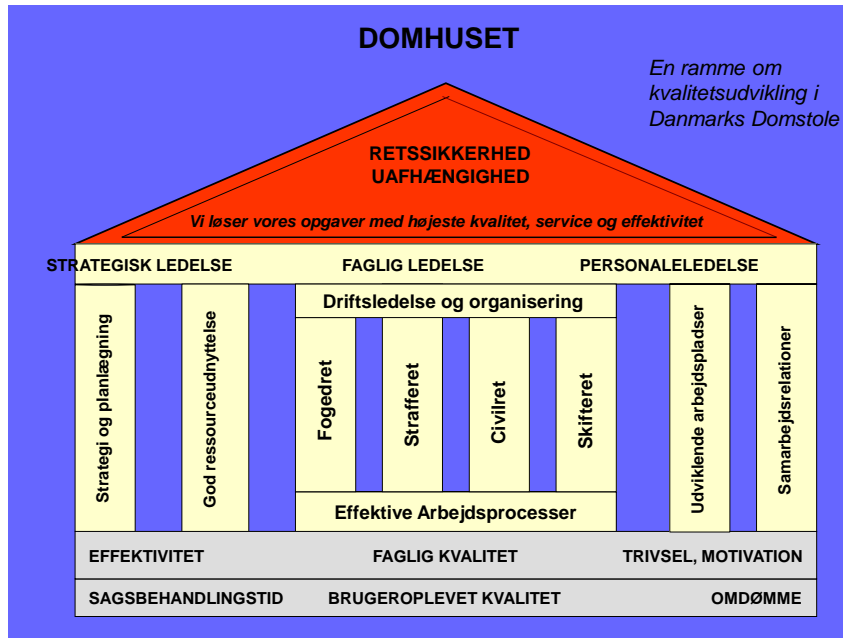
DOMHUSET

En ramme om kvalitetsudvikling i Danmarks Domstole

RETSSIKKERHED
UAFHÆNGIGHED

Vi løser vores opgaver med højeste kvalitet, service og effektivitet

STRATEGISK LEDELSE

FAGLIG LEDELSE

PERSONALELEDELSE

Strategi og planlægning

God ressourceudnyttelse

Driftsledelse og organisering

Fogedret

Strafferet

Civilret

Skifteret

Effektive Arbejdsprocesser

Udviklende arbejdspladser

Samarbejdsrelationer

EFFEKTIVITET

FAGLIG KVALITET

TRIVSEL, MOTIVATION

SAGSBEHANDLINGSTID

BRUGEROPLEVET KVALITET

OMDØMME